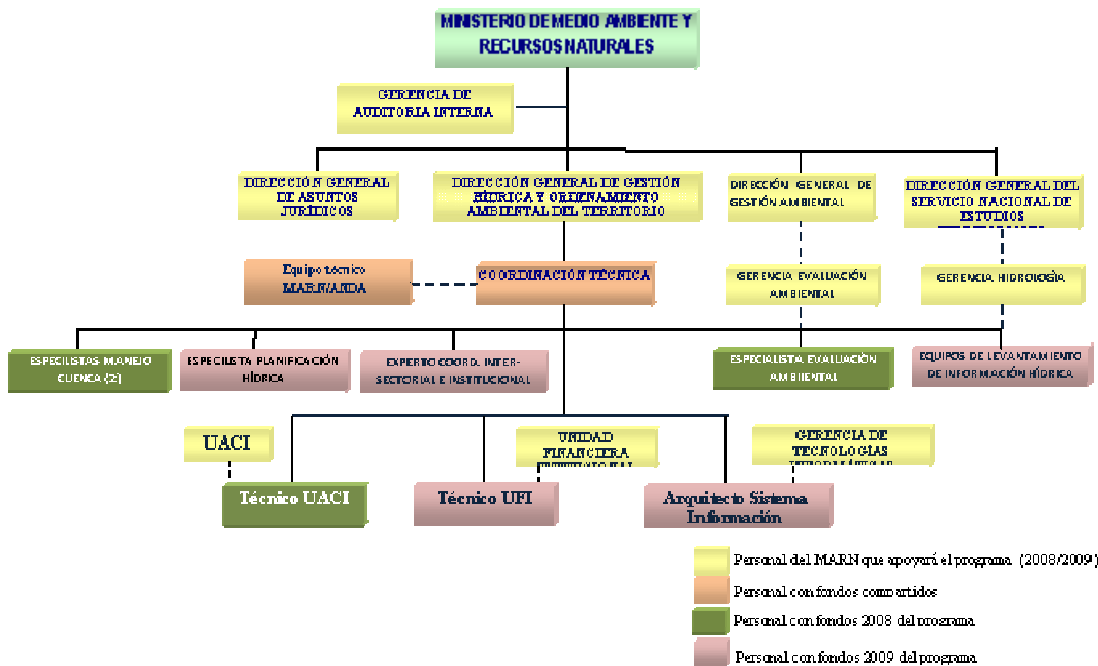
MINISTERIO DE MEDIO AMBIENTE Y RECURSOS NATURALES

GERENCIA DE AUDITORIA INTERNA

DIRECCIÓN GENERAL DE ASUNTOS JURÍDICOS

DIRECCIÓN GENERAL DE GESTIÓN HÍDRICA Y ORDENAMIENTO AMBIENTAL DEL TERRITORIO

DIRECCIÓN GENERAL DE GESTIÓN AMBIENTAL

DIRECCIÓN GENERAL DEL SERVICIO NACIONAL DE ESTUDIOS

Equipo técnico MARN/AECID

COORDINACIÓN TÉCNICA

GERENCIA EVALUACIÓN AMBIENTAL

GERENCIA HIDROLOGÍA

ESPECIALISTAS MANEJO CUENCA (2)

ESPECIALISTA PLANIFICACIÓN HÍDRICA

EXPERTO COORD. INTER-SECTORIAL E INSTITUCIONAL

ESPECIALISTA EVALUACIÓN AMBIENTAL

EQUIPOS DE LEVANTAMIENTO DE INFORMACIÓN HÍDRICA

UACI

UNIDAD FINANCIERA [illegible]

GERENCIA DE TECNOLOGIAS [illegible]

Técnico UACI

Técnico UFI

Arquitecto Sistema Información

Personal del MARN que apoyará el programa (2008/2009)

Personal con fondos compartidos

Personal con fondos 2008 del programa

Personal con fondos 2009 del programa